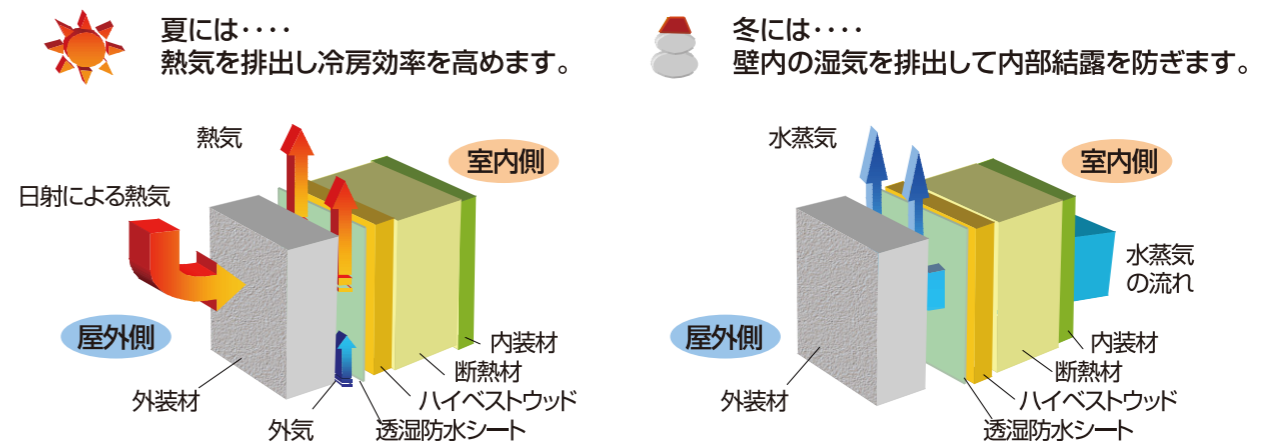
夏には・・・・
熱気を排出し冷房効率を高めます。

熱気
室内側
日射による熱気
屋外側
外装材
外気
透湿防水シート
ハイベストウッド
断熱材
内装材

冬には・・・・
壁内の湿気を排出して内部結露を防ぎます。

水蒸気
室内側
水蒸気の流れ
屋外側
外装材
透湿防水シート
ハイベストウッド
断熱材
内装材